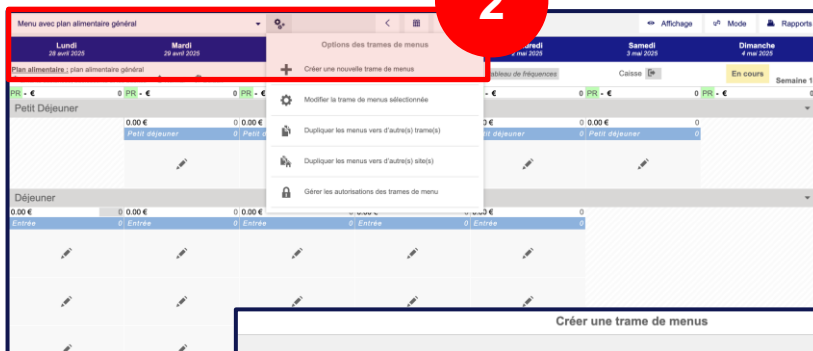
Menu avec plan alimentaire général

2

Affichage Mode Rapports

Lundi
28 avril 2025

Mardi
29 avril 2025

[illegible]redi
2 mai 2025

Samedi
3 mai 2025

Dimanche
4 mai 2025

Plan alimentaire : plan alimentaire général

Options des trames de menus

Créer une nouvelle trame de menus

Modifier la trame de menus sélectionnée

Dupliquer les menus vers d'autre(s) trame(s)

Dupliquer les menus vers d'autre(s) site(s)

Gérer les autorisations des trames de menu

Tableau de fréquences

Caisse

En cours

Semaine 1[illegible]

PR - € 0 PR - € 0 PR - € 0 PR - € 0 PR - € 0 PR - €

Petit Déjeuner

0.00 € 0 0.00 € 0 0.00 € 0 0.00 € 0

Petit déjeuner 0 Petit déjeuner 0 Petit déjeuner 0 Petit déjeuner 0

Déjeuner

0.00 € 0 0.00 € 0 0.00 € 0 0.00 € 0 0.00 € 0

Entrée 0 Entrée 0 Entrée 0 Entrée 0 Entrée 0

Créer une trame de menus